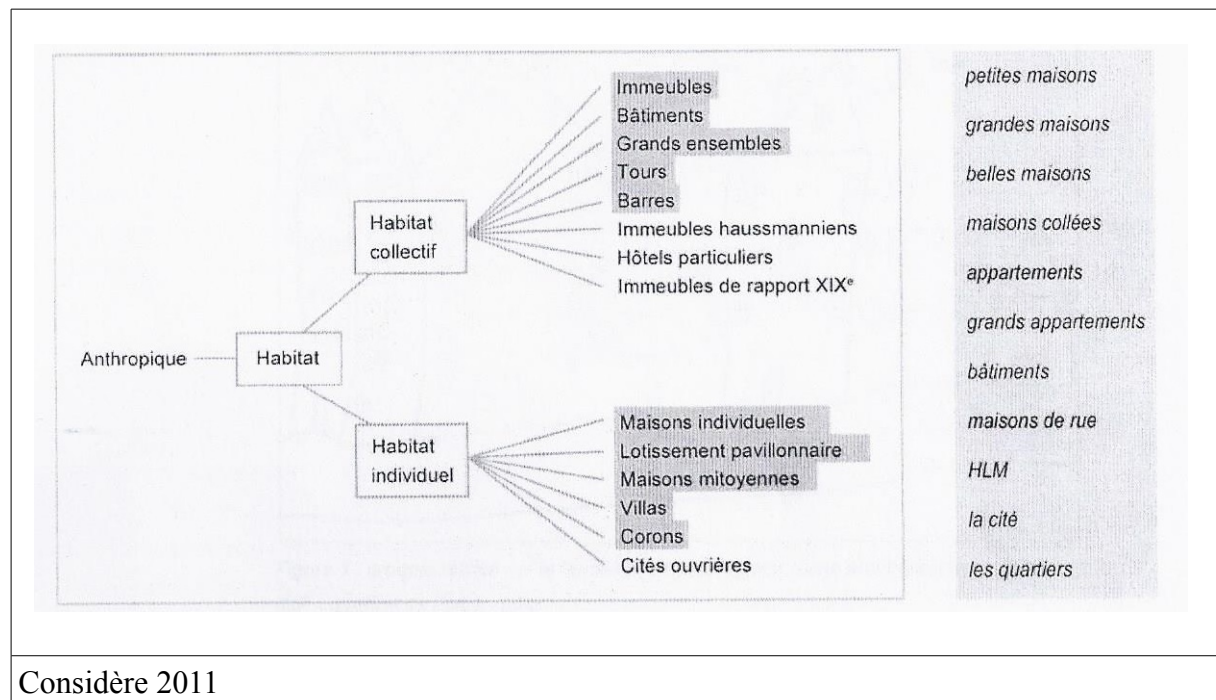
Anthropique

Habitat

Habitat collectif

Immeubles
Bâtiments
Grands ensembles
Tours
Barres
Immeubles haussmanniens
Hôtels particuliers
Immeubles de rapport XIX$^e$

Habitat individuel

Maisons individuelles
Lotissement pavillonnaire
Maisons mitoyennes
Villas
Corons
Cités ouvrières

petites maisons
grandes maisons
belles maisons
maisons collées
appartements
grands appartements
bâtiments
maisons de rue
HLM
la cité
les quartiers

Considère 2011